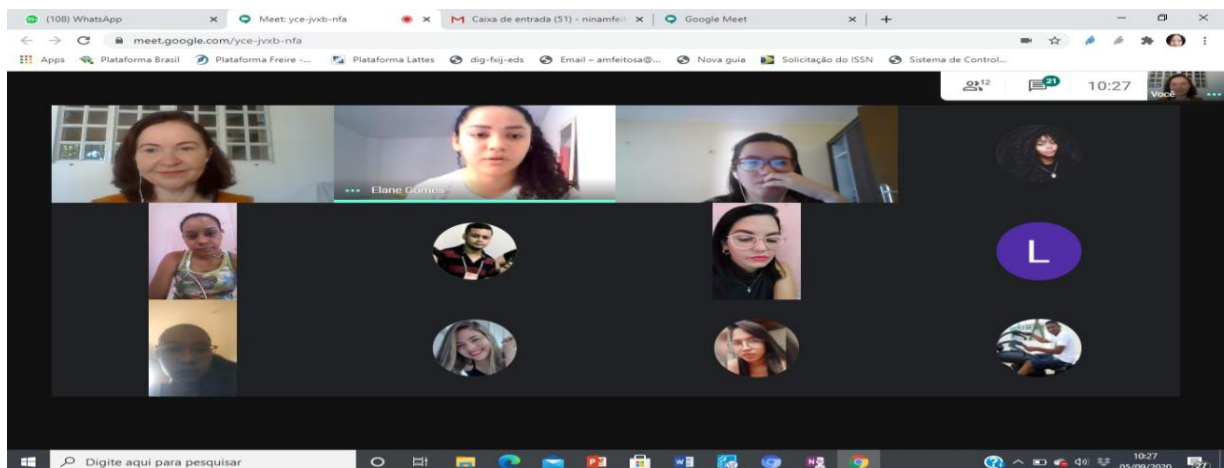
(108) WhatsApp × Meet: yce-jvxb-nfa × Caixa de entrada (51) - ninamfeit × Google Meet × +

meet.google.com/yce-jvxb-nfa

Apps Plataforma Brasil Plataforma Freire -... Plataforma Lattes dig-fxij-eds Email – amfeitosa@... Nova guia Solicitação do ISSN Sistema de Control...

12 21 10:27 Você

Elane Gomes

L

Digite aqui para pesquisar

10:27 05/09/2020